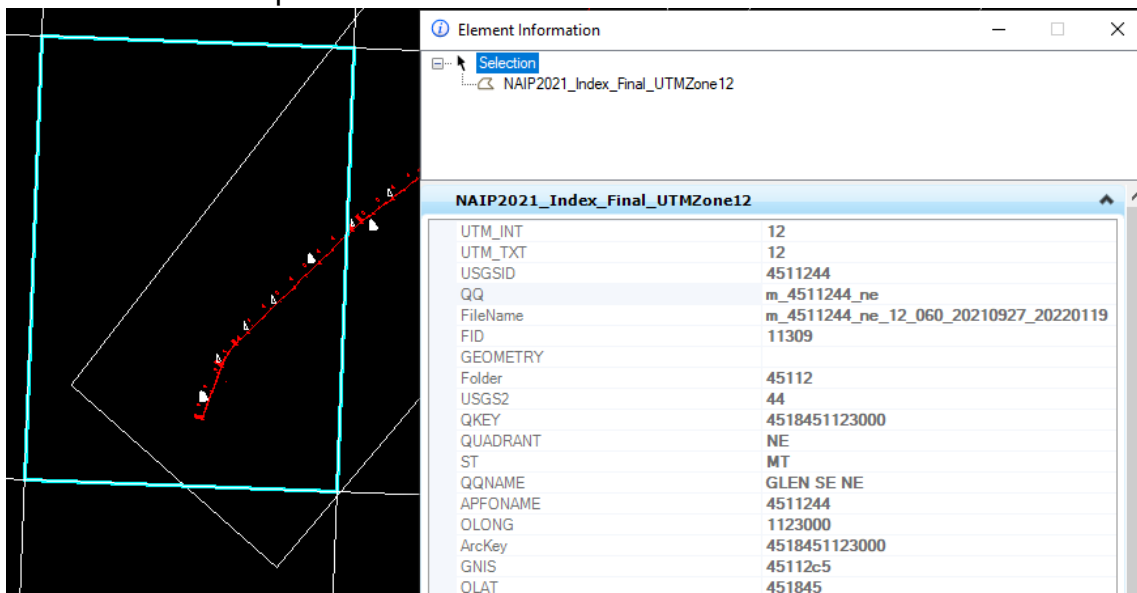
Element Information

Selection
NAIP2021_Index_Final_UTMZone12

NAIP2021_Index_Final_UTMZone12

| | |
|---|---|
| UTM_INT | 12 |
| UTM_TXT | 12 |
| USGSID | 4511244 |
| QQ | m_4511244_ne |
| FileName | m_4511244_ne_12_060_20210927_20220119 |
| FID | 11309 |
| GEOMETRY | |
| Folder | 45112 |
| USGS2 | 44 |
| QKEY | 4518451123000 |
| QUADRANT | NE |
| ST | MT |
| QQNAME | GLEN SE NE |
| APFONAME | 4511244 |
| OLONG | 1123000 |
| ArcKey | 4518451123000 |
| GNIS | 45112c5 |
| OLAT | 451845 |